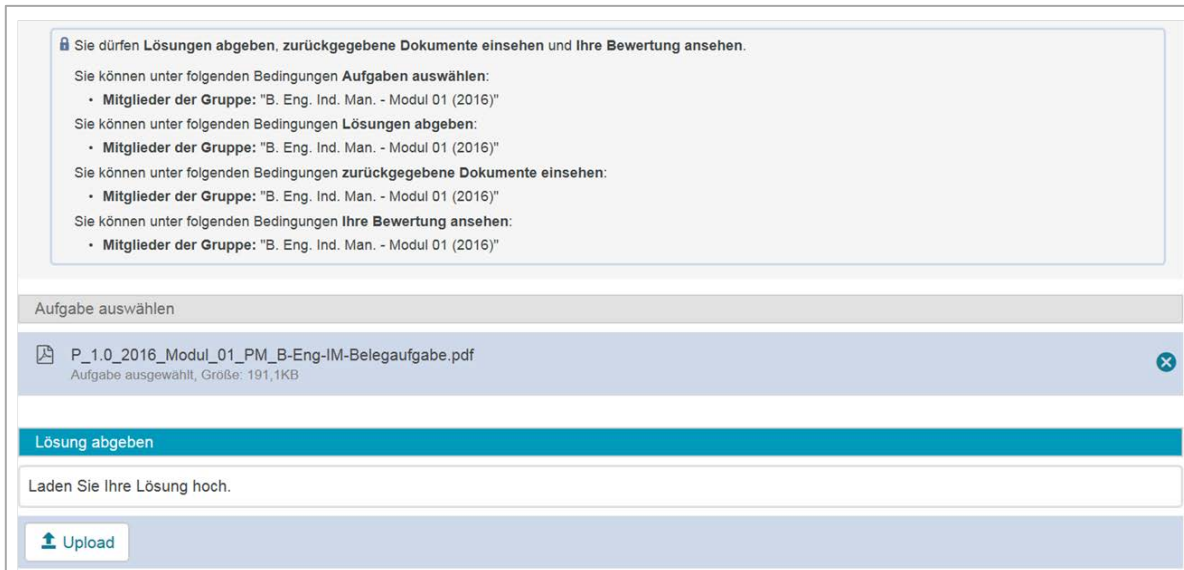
Sie dürfen Lösungen abgeben, zurückgegebene Dokumente einsehen und Ihre Bewertung ansehen.

Sie können unter folgenden Bedingungen Aufgaben auswählen:
• Mitglieder der Gruppe: "B. Eng. Ind. Man. - Modul 01 (2016)"
Sie können unter folgenden Bedingungen Lösungen abgeben:
• Mitglieder der Gruppe: "B. Eng. Ind. Man. - Modul 01 (2016)"
Sie können unter folgenden Bedingungen zurückgegebene Dokumente einsehen:
• Mitglieder der Gruppe: "B. Eng. Ind. Man. - Modul 01 (2016)"
Sie können unter folgenden Bedingungen Ihre Bewertung ansehen:
• Mitglieder der Gruppe: "B. Eng. Ind. Man. - Modul 01 (2016)"

Aufgabe auswählen

P_1.0_2016_Modul_01_PM_B-Eng-IM-Belegaufgabe.pdf
Aufgabe ausgewählt, Größe: 191,1KB

Lösung abgeben

Laden Sie Ihre Lösung hoch.

Upload